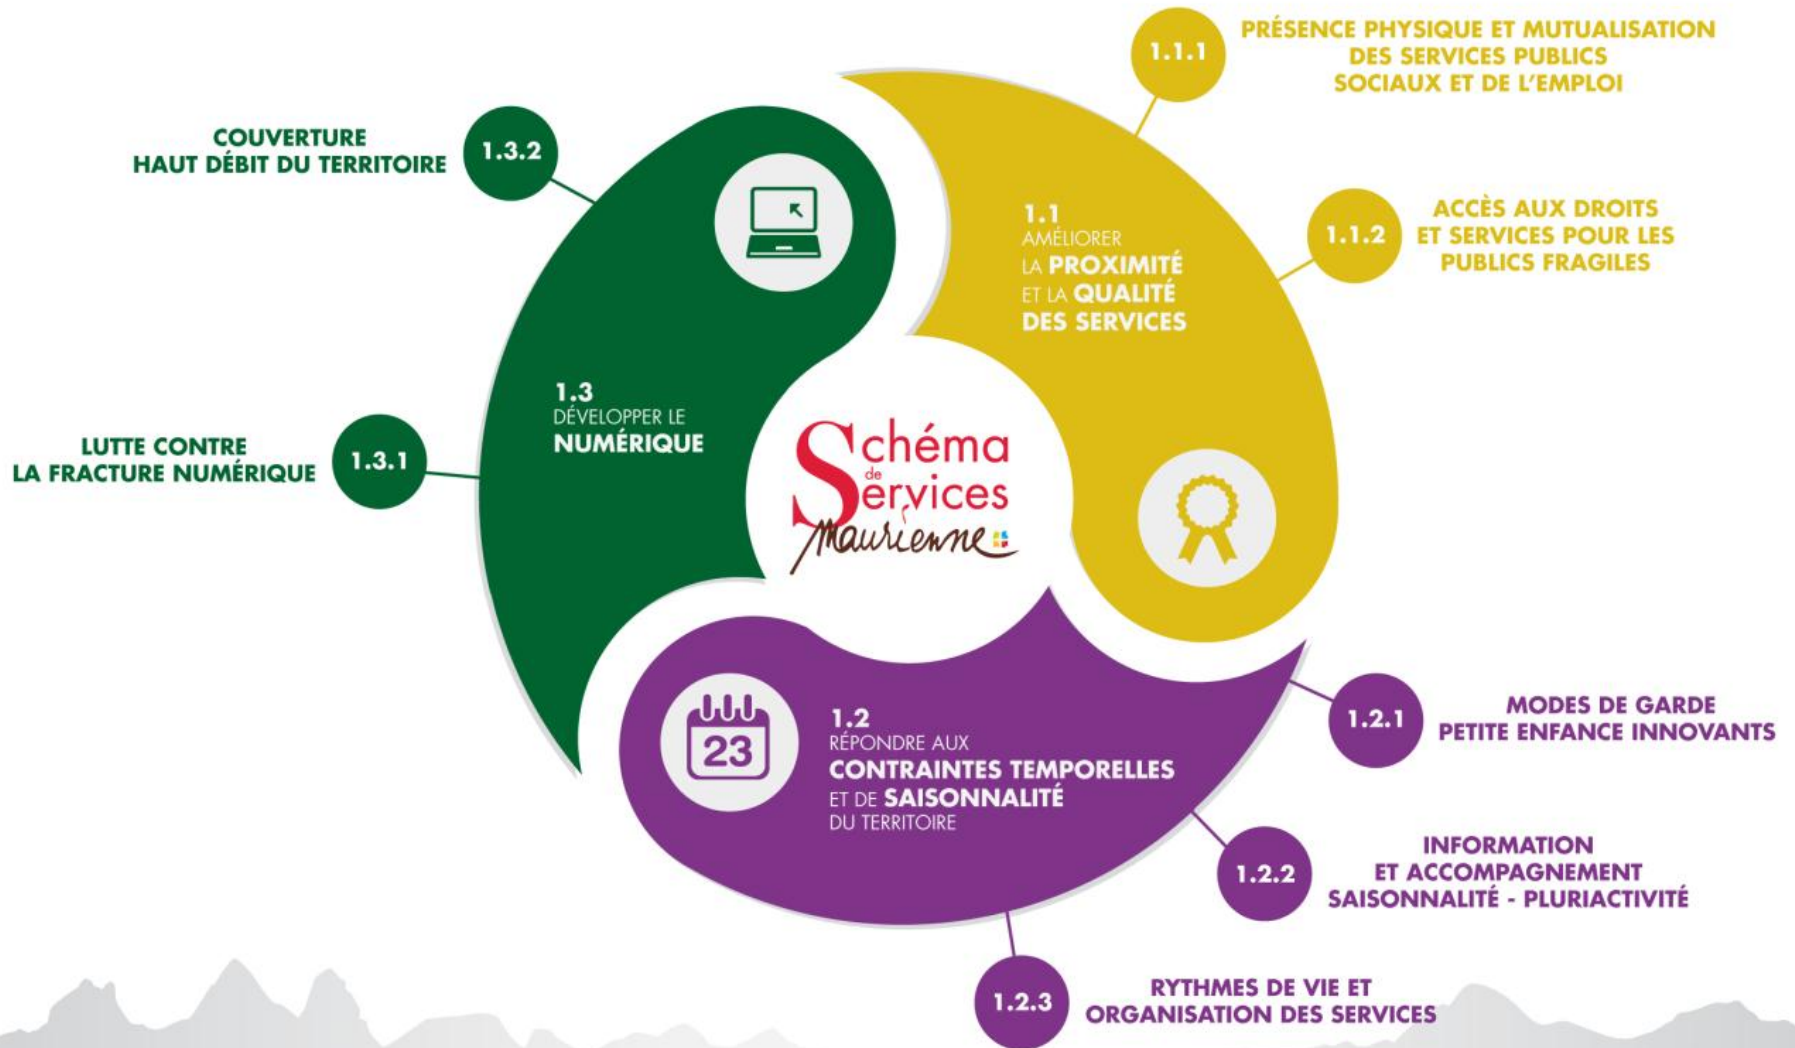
1.1.1 PRÉSENCE PHYSIQUE ET MUTUALISATION DES SERVICES PUBLICS SOCIAUX ET DE L'EMPLOI

COUVERTURE HAUT DÉBIT DU TERRITOIRE 1.3.2

1.1 AMÉLIORER LA PROXIMITÉ ET LA QUALITÉ DES SERVICES

1.1.2 ACCÈS AUX DROITS ET SERVICES POUR LES PUBLICS FRAGILES

1.3 DÉVELOPPER LE NUMÉRIQUE

LUTTE CONTRE LA FRACTURE NUMÉRIQUE 1.3.1

Schéma de Services Maurienne

23

1.2 RÉPONDRE AUX CONTRAINTES TEMPORELLES ET DE SAISONNALITÉ DU TERRITOIRE

1.2.1 MODES DE GARDE PETITE ENFANCE INNOVANTS

1.2.2 INFORMATION ET ACCOMPAGNEMENT SAISONNALITÉ - PLURIACTIVITÉ

1.2.3 RYTHMES DE VIE ET ORGANISATION DES SERVICES